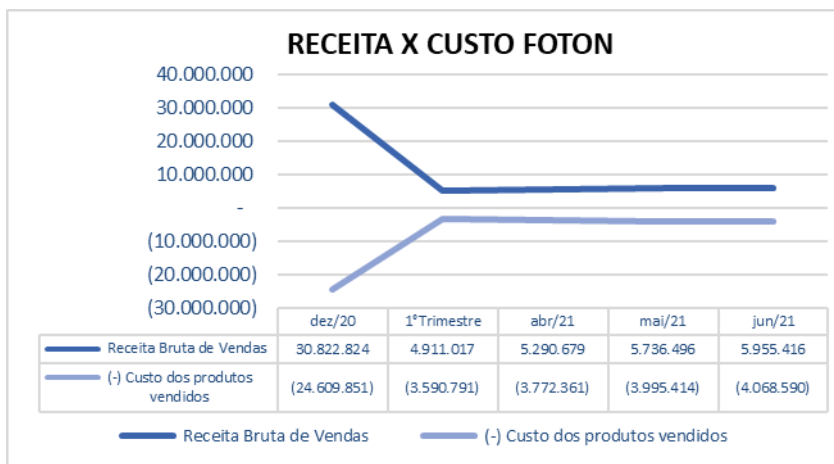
RECEITA X CUSTO FOTON

40.000.000
30.000.000
20.000.000
10.000.000
-
(10.000.000)
(20.000.000)
(30.000.000)

| | dez/20 | 1°Trimestre | abr/21 | mai/21 | jun/21 |
|---|---|---|---|---|---|
| Receita Bruta de Vendas | 30.822.824 | 4.911.017 | 5.290.679 | 5.736.496 | 5.955.416 |
| (-) Custo dos produtos vendidos | (24.609.851) | (3.590.791) | (3.772.361) | (3.995.414) | (4.068.590) |

Receita Bruta de Vendas
(-) Custo dos produtos vendidos